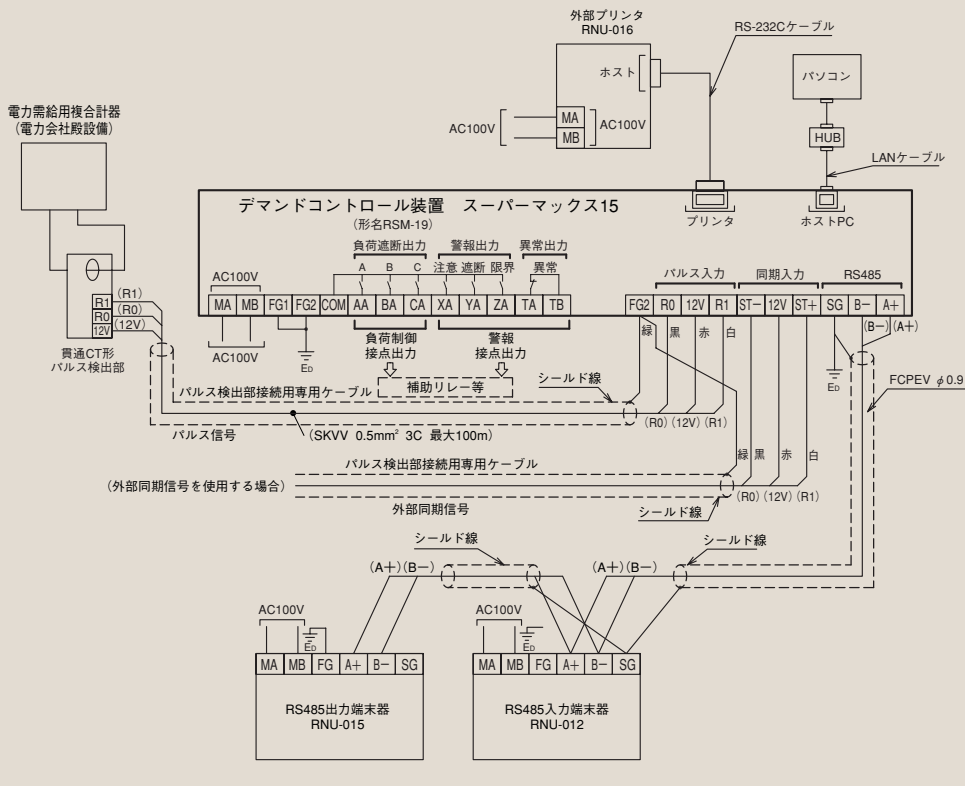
外部プリンタ
RNU-016

RS-232Cケーブル

ホスト

パソコン

HUB

LANケーブル

AC100V

MA
MB

AC100V

電力需給用複合計器
(電力会社殿設備)

デマンドコントロール装置　スーパーマックス15
(形名RSM-19)

プリンタ

ホストPC

負荷遮断出力
A　B　C

警報出力
注意 遮断 限界

異常出力
異常

パルス入力

同期入力

RS485

AC100V

| MA | MB | FG1 | FG2 | COM | AA | BA | CA | XA | YA | ZA | TA | TB |
|---|---|---|---|---|---|---|---|---|---|---|---|---|

| FG2 | R0 | 12V | R1 | ST− | 12V | ST+ | SG | B− | A+ |
|---|---|---|---|---|---|---|---|---|---|

R1 (R1)
R0 (R0)
12V (12V)

貫通CT形
パルス検出部

AC100V

$E_D$

負荷制御
接点出力

警報
接点出力

補助リレー等

緑　黒　赤　白

(B−) (A+)

$E_D$

シールド線

パルス検出部接続用専用ケーブル

FCPEV $\phi$0.9

パルス信号

(SKVV 0.5mm$^2$ 3C 最大100m)

(R0) (12V) (R1)

緑　黒　赤　白

パルス検出部接続用専用ケーブル

(外部同期信号を使用する場合)

(R0) (12V) (R1)

外部同期信号

シールド線

シールド線

シールド線

(A+) (B−)

(A+) (B−)

AC100V

$E_D$

AC100V

$E_D$

| MA | MB | FG | A+ | B− | SG |
|---|---|---|---|---|---|

| MA | MB | FG | A+ | B− | SG |
|---|---|---|---|---|---|

RS485出力端末器
RNU-015

RS485入力端末器
RNU-012